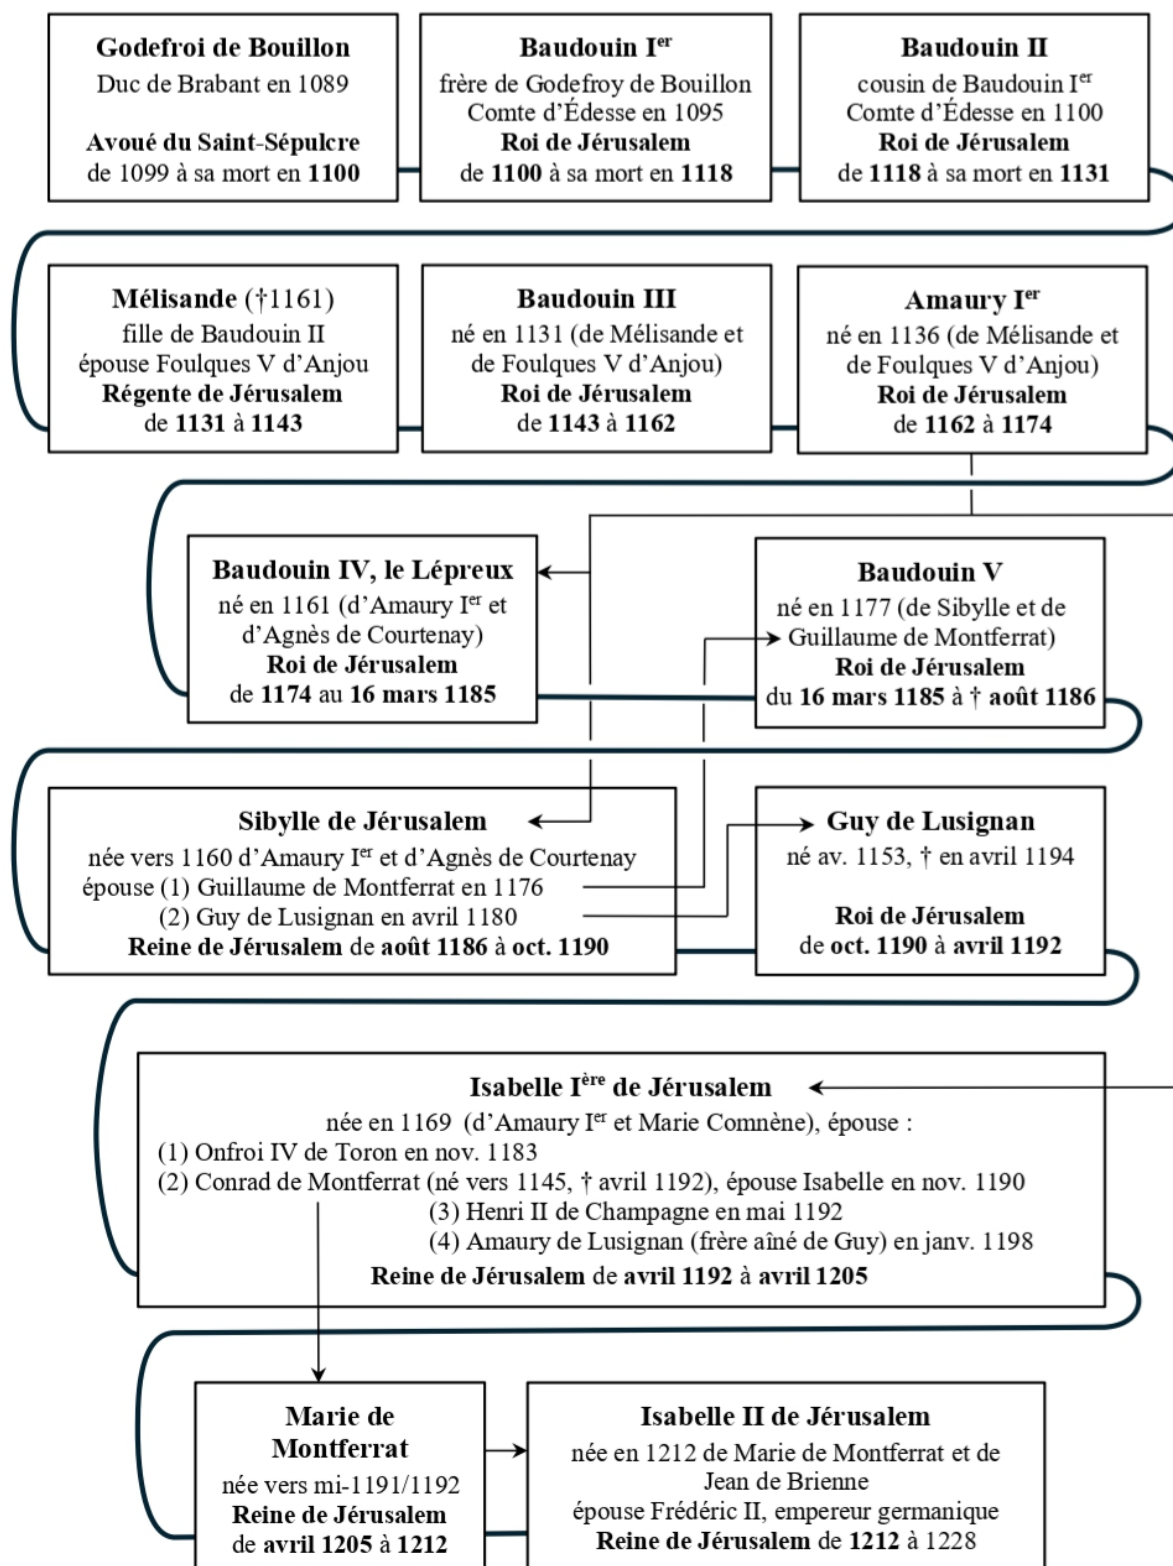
**Godefroi de Bouillon**
Duc de Brabant en 1089

**Avoué du Saint-Sépulcre**
de 1099 à sa mort en **1100**

**Baudouin I$^{er}$**
frère de Godefroy de Bouillon
Comte d'Édesse en 1095
**Roi de Jérusalem**
de **1100** à sa mort en **1118**

**Baudouin II**
cousin de Baudouin I$^{er}$
Comte d'Édesse en 1100
**Roi de Jérusalem**
de **1118** à sa mort en **1131**

**Mélisande** (†1161)
fille de Baudouin II
épouse Foulques V d'Anjou
**Régente de Jérusalem**
de **1131** à **1143**

**Baudouin III**
né en 1131 (de Mélisande et de Foulques V d'Anjou)
**Roi de Jérusalem**
de **1143** à **1162**

**Amaury I$^{er}$**
né en 1136 (de Mélisande et de Foulques V d'Anjou)
**Roi de Jérusalem**
de **1162** à **1174**

**Baudouin IV, le Lépreux**
né en 1161 (d'Amaury I$^{er}$ et d'Agnès de Courtenay)
**Roi de Jérusalem**
de **1174** au **16 mars 1185**

**Baudouin V**
né en 1177 (de Sibylle et de Guillaume de Montferrat)
**Roi de Jérusalem**
du **16 mars 1185** à † **août 1186**

**Sibylle de Jérusalem**
née vers 1160 d'Amaury I$^{er}$ et d'Agnès de Courtenay
épouse (1) Guillaume de Montferrat en 1176
(2) Guy de Lusignan en avril 1180
**Reine de Jérusalem** de **août 1186** à **oct. 1190**

**Guy de Lusignan**
né av. 1153, † en avril 1194

**Roi de Jérusalem**
de **oct. 1190** à **avril 1192**

**Isabelle I$^{ère}$ de Jérusalem**
née en 1169 (d'Amaury I$^{er}$ et Marie Comnène), épouse :
(1) Onfroi IV de Toron en nov. 1183
(2) Conrad de Montferrat (né vers 1145, † avril 1192), épouse Isabelle en nov. 1190
(3) Henri II de Champagne en mai 1192
(4) Amaury de Lusignan (frère aîné de Guy) en janv. 1198
**Reine de Jérusalem** de **avril 1192** à **avril 1205**

**Marie de Montferrat**
née vers mi-1191/1192
**Reine de Jérusalem**
de **avril 1205** à **1212**

**Isabelle II de Jérusalem**
née en 1212 de Marie de Montferrat et de Jean de Brienne
épouse Frédéric II, empereur germanique
**Reine de Jérusalem** de **1212** à 1228